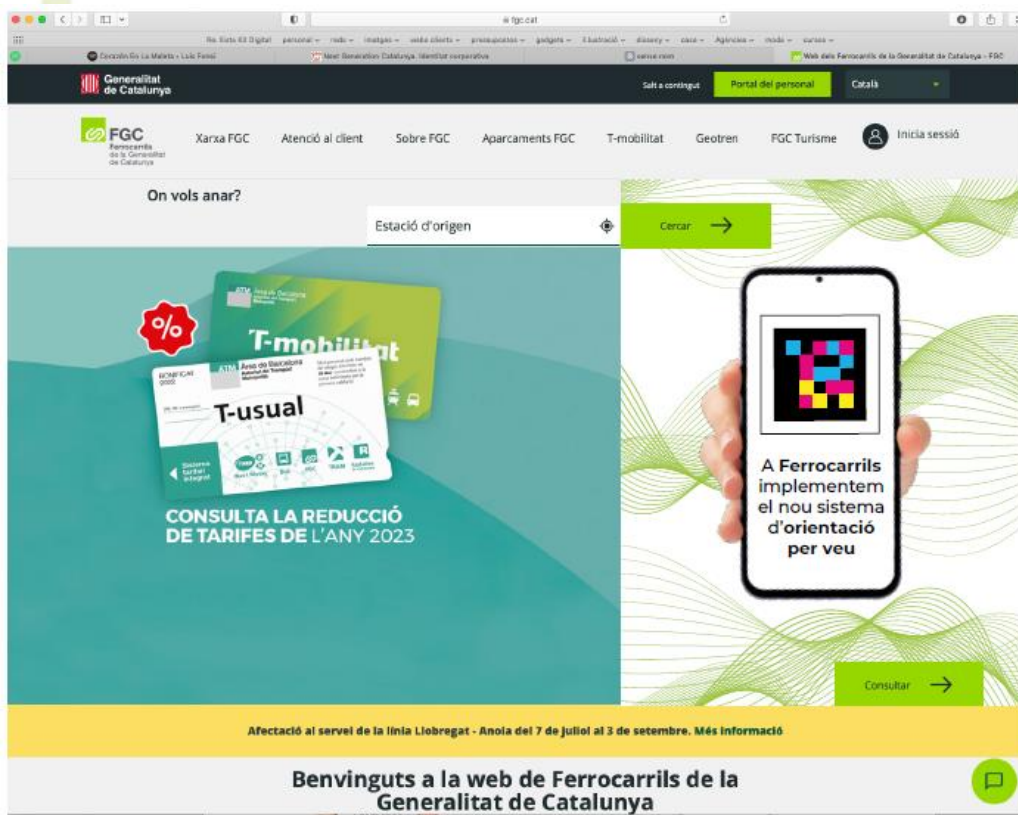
fgc.cat

Canción En La Maleta - Luis Fonsi
Next Generation Catalunya. Identitat corporativa
canva.com
Web dels Ferrocarrils de la Generalitat de Catalunya - FGC

Generalitat de Catalunya

Salta a contingut
Portal del personal
Català

FGC Ferrocarrils de la Generalitat de Catalunya

Xarxa FGC
Atenció al client
Sobre FGC
Aparcaments FGC
T-mobilitat
Geotren
FGC Turisme
Inicia sessió

On vols anar?

Estació d'origen

Cercar

%

T-mobilitat

ATM Àrea de Barcelona

T-usual

CONSULTA LA REDUCCIÓ DE TARIFES DE L'ANY 2023

A Ferrocarrils implementem el nou sistema d'orientació per veu

Consultar

Afectació al servei de la línia Llobregat - Anoia del 7 de juliol al 3 de setembre. Més informació

Benvinguts a la web de Ferrocarrils de la Generalitat de Catalunya